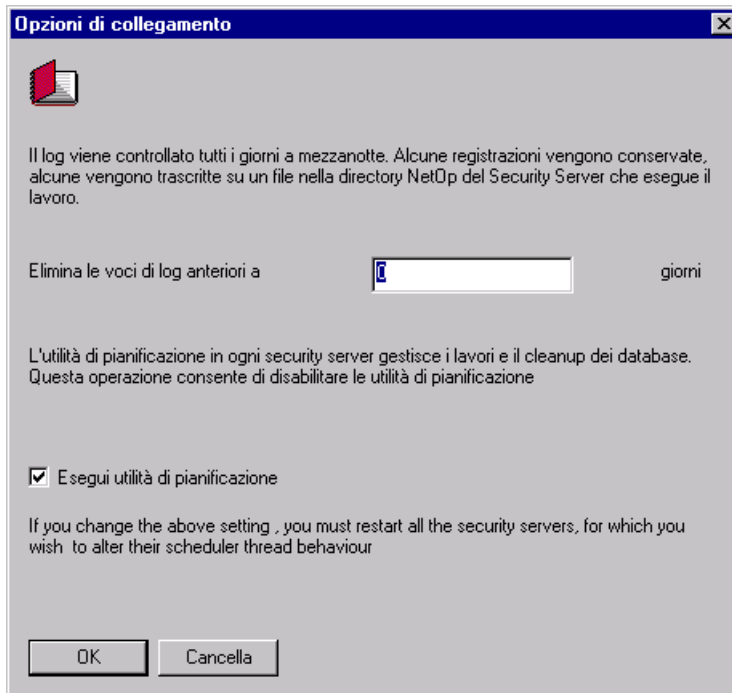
Opzioni di collegamento

Il log viene controllato tutti i giorni a mezzanotte. Alcune registrazioni vengono conservate, alcune vengono trascritte su un file nella directory NetOp del Security Server che esegue il lavoro.

Elimina le voci di log anteriori a 0 giorni

L'utilità di pianificazione in ogni security server gestisce i lavori e il cleanup dei database. Questa operazione consente di disabilitare le utilità di pianificazione

Esegui utilità di pianificazione

If you change the above setting , you must restart all the security servers, for which you wish to alter their scheduler thread behaviour

OK Cancella